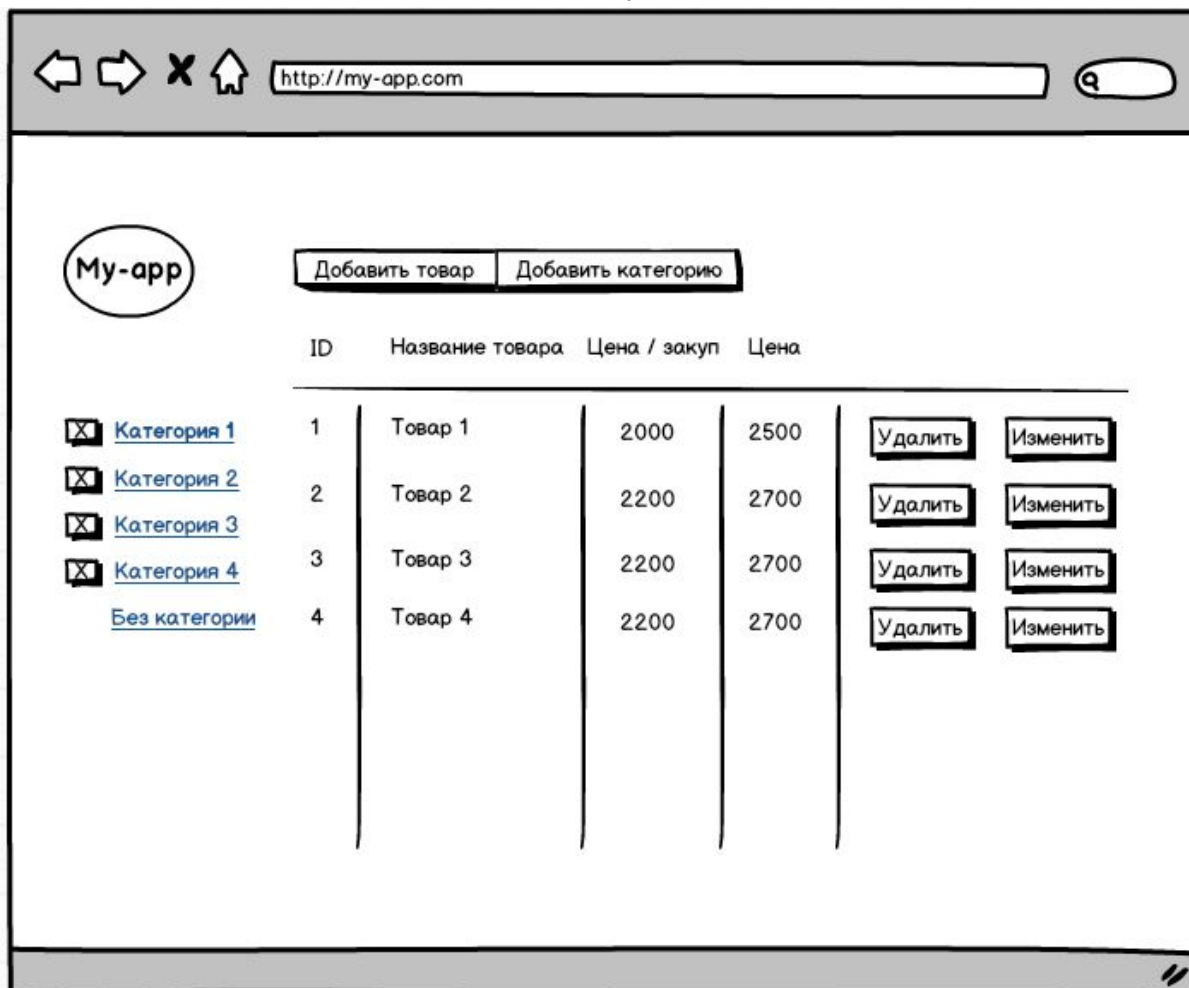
http://my-app.com

My-app

Добавить товар | Добавить категорию

Категория 1
Категория 2
Категория 3
Категория 4
Без категории

| ID | Название товара | Цена / закуп | Цена | | |
|---|---|---|---|---|---|
| 1 | Товар 1 | 2000 | 2500 | Удалить | Изменить |
| 2 | Товар 2 | 2200 | 2700 | Удалить | Изменить |
| 3 | Товар 3 | 2200 | 2700 | Удалить | Изменить |
| 4 | Товар 4 | 2200 | 2700 | Удалить | Изменить |